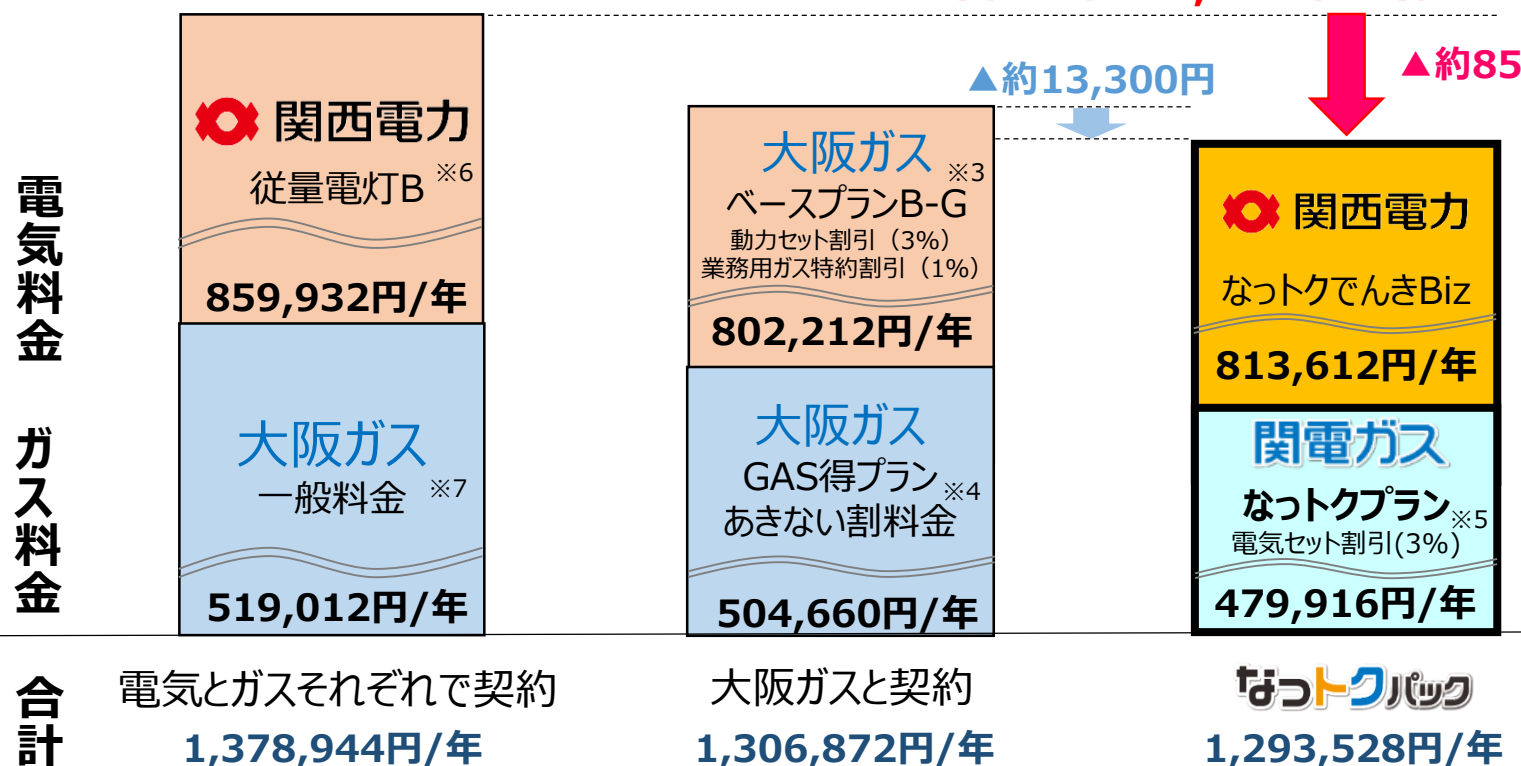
▲約13,300円

▲約85

電気料金

ガス料金

関西電力
従量電灯B ※6
859,932円/年

大阪ガス
一般料金 ※7
519,012円/年

大阪ガス ※3
ベースプランB-G
動力セット割引（3%）
業務用ガス特約割引（1%）
802,212円/年

大阪ガス
GAS得プラン
あきない割料金 ※4
504,660円/年

関西電力
なっトクでんきBiz
813,612円/年

関電ガス
なっトクプラン ※5
電気セット割引(3%)
479,916円/年

合計

電気とガスそれぞれで契約
1,378,944円/年

大阪ガスと契約
1,306,872円/年

なっトクパック
1,293,528円/年